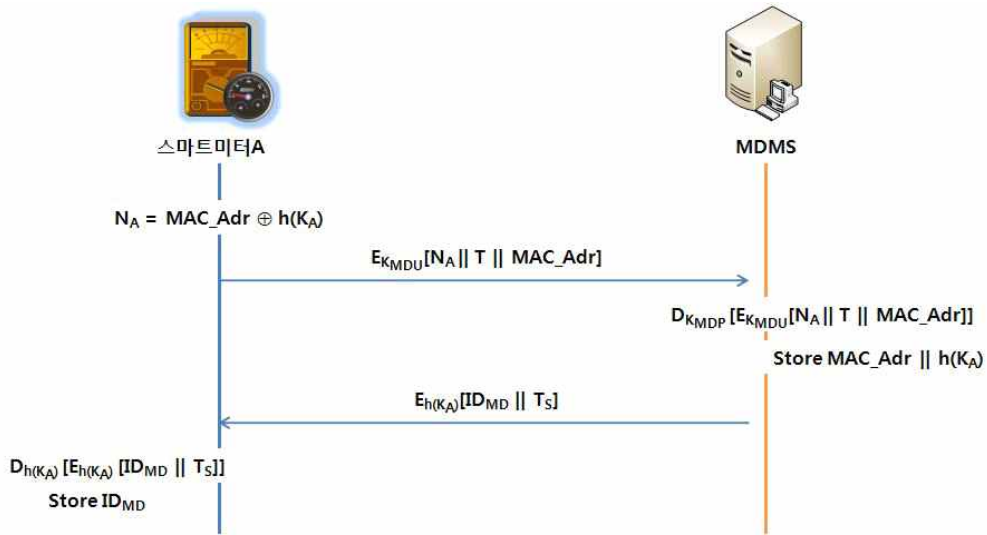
스마트미터A

MDMS

$N_A = MAC\_Adr \oplus h(K_A)$

$E_{K_{MDU}}[N_A || T || MAC\_Adr]$

$D_{K_{MDP}}[E_{K_{MDU}}[N_A || T || MAC\_Adr]]$

Store $MAC\_Adr || h(K_A)$

$E_{h(K_A)}[ID_{MD} || T_S]$

$D_{h(K_A)}[E_{h(K_A)}[ID_{MD} || T_S]]$

Store $ID_{MD}$